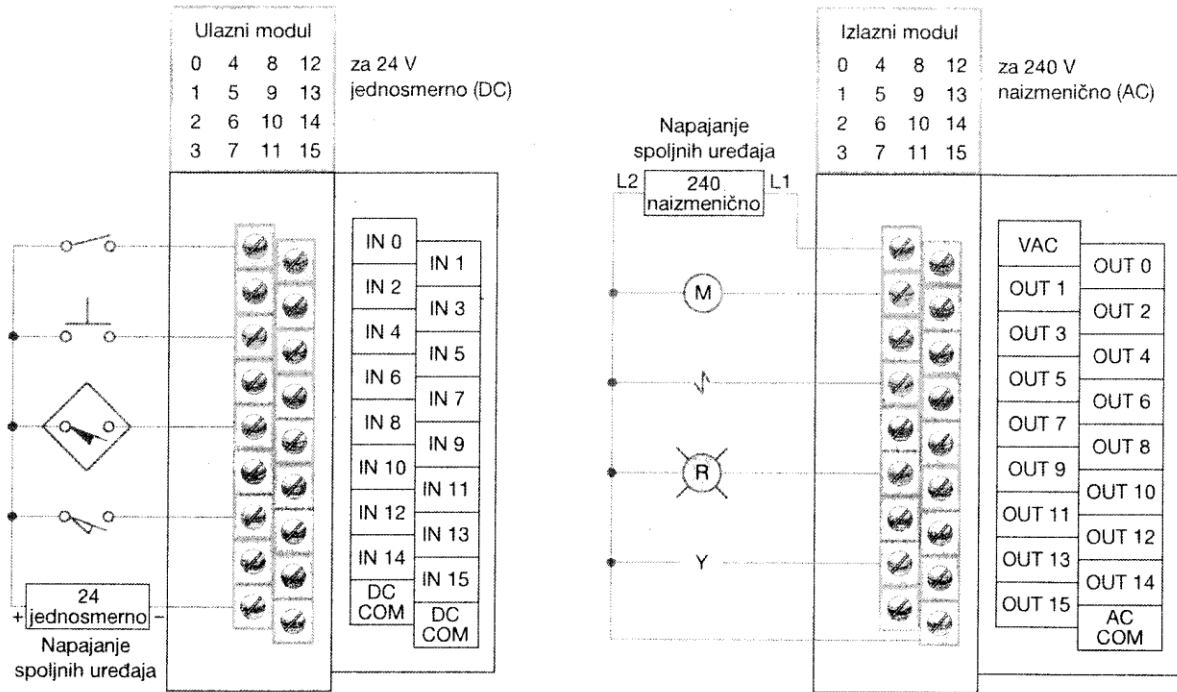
Ulazni modul

| | | | |
|---|---|---|---|
| 0 | 4 | 8 | 12 |
| 1 | 5 | 9 | 13 |
| 2 | 6 | 10 | 14 |
| 3 | 7 | 11 | 15 |

za 24 V jednosmerno (DC)

IN 0
IN 1
IN 2
IN 3
IN 4
IN 5
IN 6
IN 7
IN 8
IN 9
IN 10
IN 11
IN 12
IN 13
IN 14
IN 15
DC COM
DC COM

+ 24 jednosmerno −
Napajanje spoljnih uređaja

Izlazni modul

| | | | |
|---|---|---|---|
| 0 | 4 | 8 | 12 |
| 1 | 5 | 9 | 13 |
| 2 | 6 | 10 | 14 |
| 3 | 7 | 11 | 15 |

za 240 V naizmenično (AC)

Napajanje spoljnih uređaja
L2 240 naizmenično L1

M
R
Y

VAC
OUT 0
OUT 1
OUT 2
OUT 3
OUT 4
OUT 5
OUT 6
OUT 7
OUT 8
OUT 9
OUT 10
OUT 11
OUT 12
OUT 13
OUT 14
OUT 15
AC COM